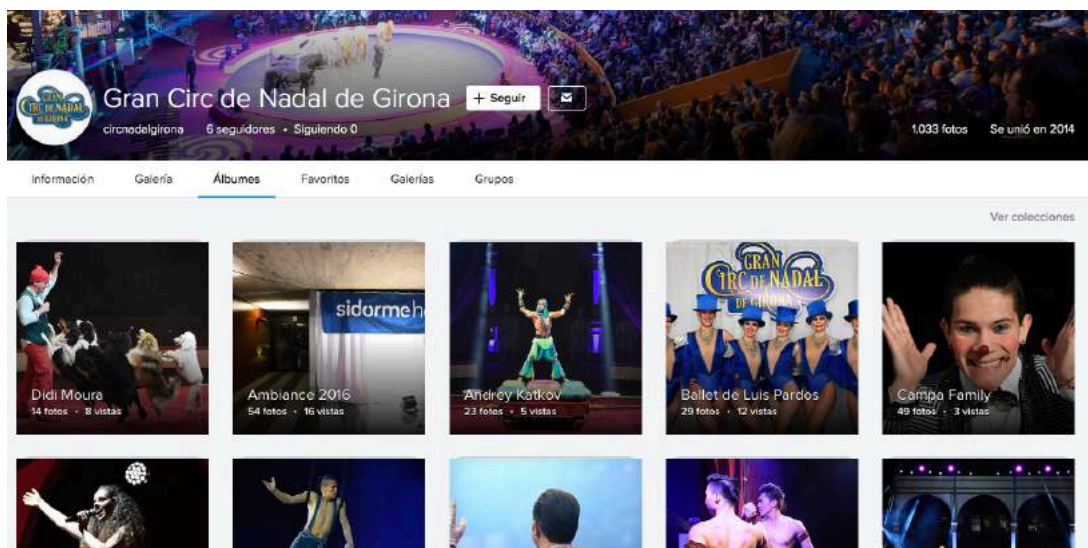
GRAN CIRC DE NADAL DE GIRONA

Gran Circ de Nadal de Girona + Seguir

circnadalgirona 6 seguidores • Siguiendo 0

1.033 fotos Se unió en 2014

Información Galería Álbumes Favoritos Galerías Grupos

Ver colecciones

sidormeh

Didi Moura
14 fotos • 8 vistas

Ambiance 2016
54 fotos • 16 vistas

Andrey Katkov
23 fotos • 5 vistas

GRAN CIRC DE NADAL DE GIRONA

Ballet de Luis Pardos
29 fotos • 12 vistas

Campa Family
49 fotos • 3 vistas